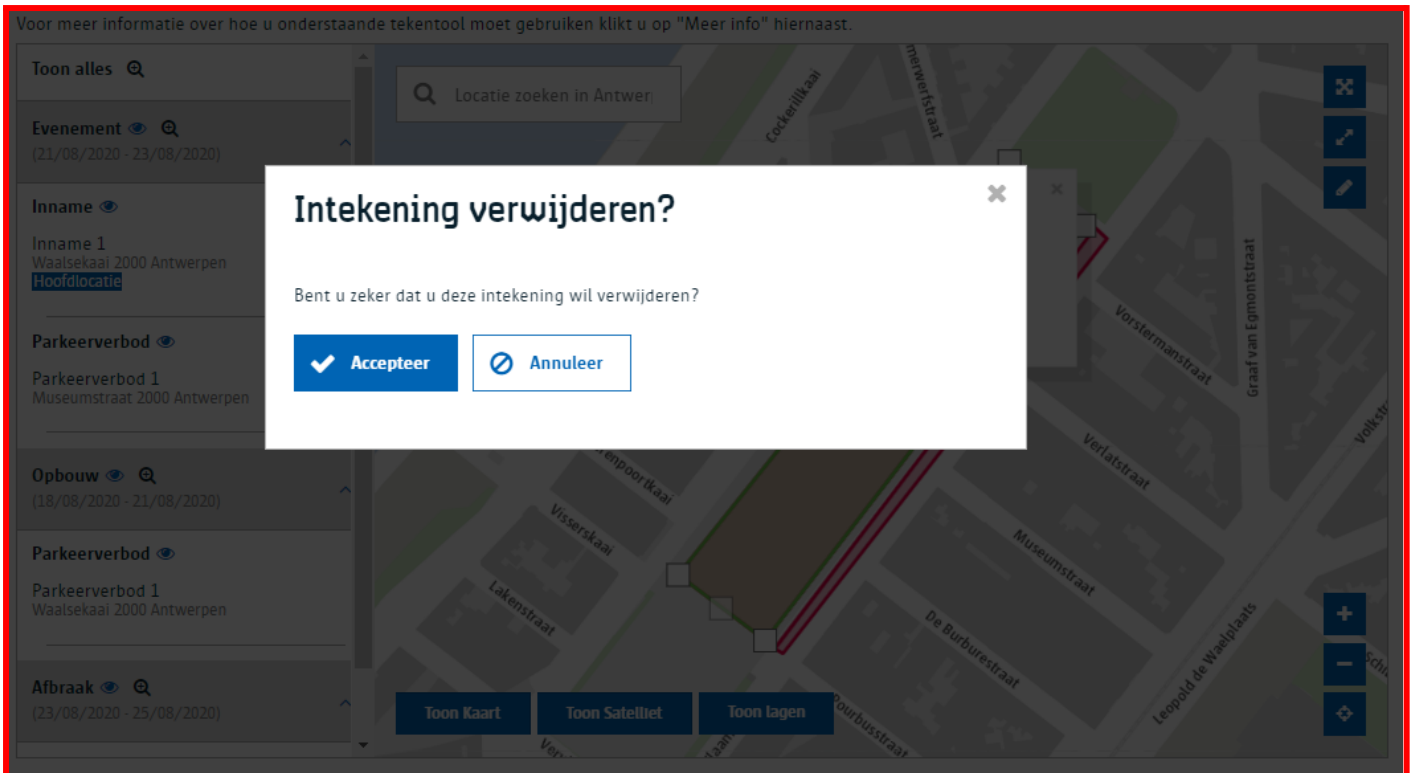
Voor meer informatie over hoe u onderstaande tekentool moet gebruiken klikt u op "Meer info" hiernaast.

Toon alles

Evenement
(21/08/2020 - 23/08/2020)

Inname

Inname 1
Waalsekaai 2000 Antwerpen
Hoofdlocatie

Parkeerverbod

Parkeerverbod 1
Museumstraat 2000 Antwerpen

Opbouw
(18/08/2020 - 21/08/2020)

Parkeerverbod

Parkeerverbod 1
Waalsekaai 2000 Antwerpen

Afbraak
(23/08/2020 - 25/08/2020)

Locatie zoeken in Antwer

Cockerillkaai
merwerfstraat
Graaf van Egmontstraat
Vorstermanstraat
Verlatstraat
Volkstr
Museumstraat
De Burburestraat
Leopold de Waelplaats
Visserskaai
Lakenstraat
enpoortkaai
Pourbusstraat
Schi
Veru

Toon Kaart
Toon Satelliet
Toon lagen

Intekening verwijderen?

Bent u zeker dat u deze intekening wil verwijderen?

Accepteer
Annuleer